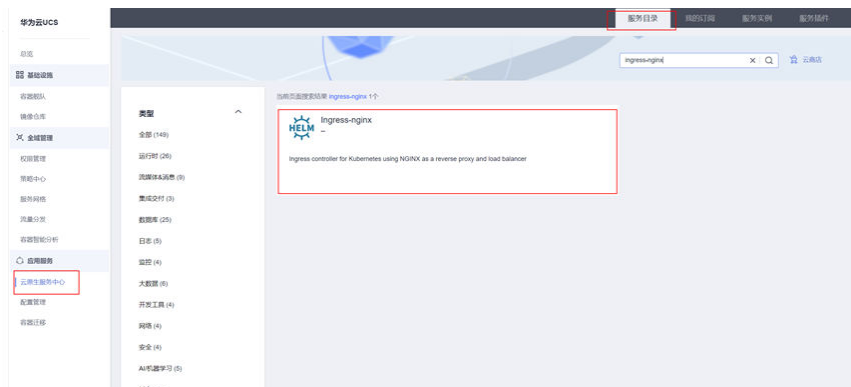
华为云UCS

总览
基础设施
容器舰队
镜像仓库
全域管理
权限管理
策略中心
服务网格
流量分发
容器智能分析
应用服务
云原生服务中心
配置管理
容器迁移

服务目录 我的订阅 服务实例 服务插件

ingress-nginx
云商店

类型
全部 (149)
运行时 (26)
流媒体&消息 (9)
集成交付 (3)
数据库 (25)
日志 (5)
监控 (4)
大数据 (6)
开发工具 (4)
网络 (4)
安全 (4)
AI机器学习 (5)

当前页面搜索结果 ingress-nginx 1个

HELM
Ingress-nginx
--
Ingress controller for Kubernetes using NGINX as a reverse proxy and load balancer